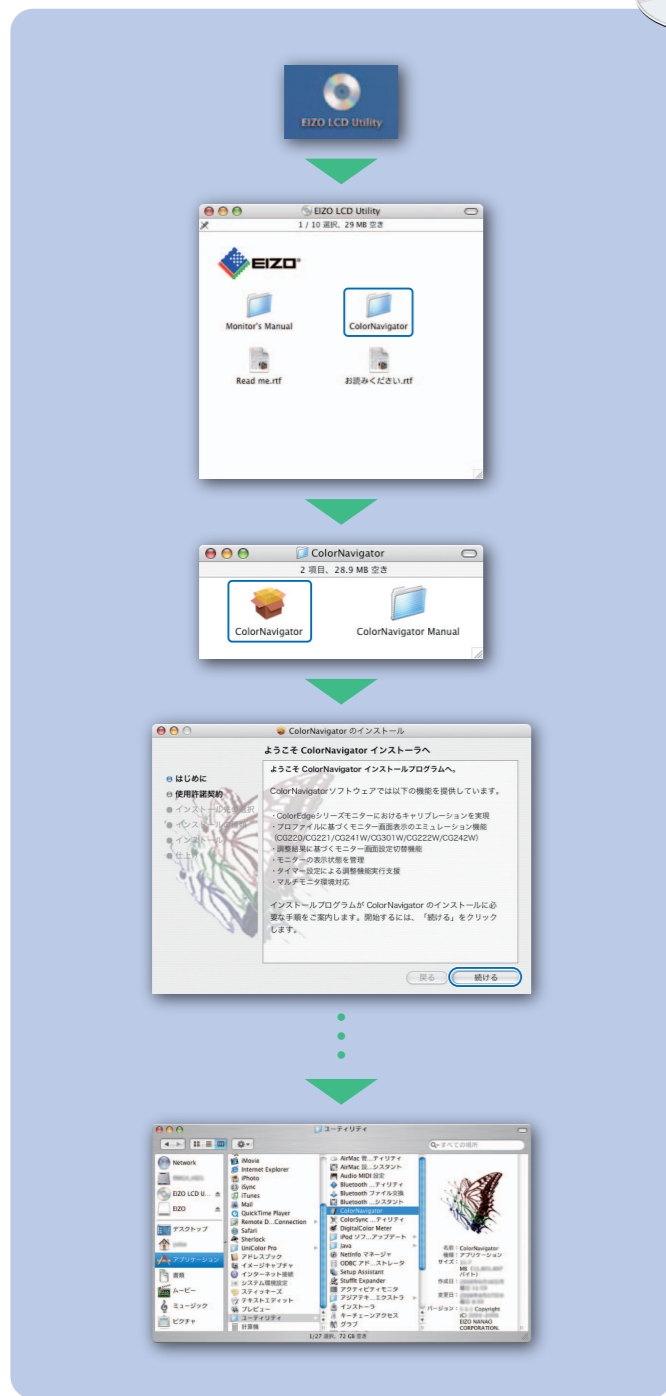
EIZO LCD Utility

EIZO LCD Utility
1 / 10 選択、29 MB 空き
EIZO
Monitor's Manual
ColorNavigator
Read me.rtf
お読みください.rtf

ColorNavigator
2 項目、28.9 MB 空き
ColorNavigator
ColorNavigator Manual

ColorNavigator のインストール
ようこそ ColorNavigator インストーラへ
はじめに
使用許諾契約
インストール先の選択
インストールの種類
インストール
仕上げ
ようこそ ColorNavigator インストールプログラムへ。
ColorNavigatorソフトウェアでは以下の機能を提供しています。
・ColorEdgeシリーズモニターにおけるキャリブレーションを実現
・プロファイルに基づくモニター画面表示のエミュレーション機能（CG220/CG221/CG241W/CG301W/CG222W/CG242W）
・調整結果に基づくモニター画面設定切替機能
・モニターの表示状態を管理
・タイマー設定による調整機能実行支援
・マルチモニタ環境対応
インストールプログラムが ColorNavigator のインストールに必要な手順をご案内します。開始するには、「続ける」をクリックします。
戻る
続ける

ユーティリティ
Network
EIZO LCD U...
EIZO
デスクトップ
アプリケーション
書類
ムービー
ミュージック
ピクチャ
iMovie
Internet Explorer
iPhoto
iSync
iTunes
Mail
QuickTime Player
Remote D...Connection
Safari
Sherlock
UniColor Pro
アドレスブック
イメージキャプチャ
インターネット接続
システム環境設定
スティッキーズ
テキストエディット
プレビュー
ユーティリティ
計算機
AirMac 管...ティリティ
AirMac 設...シスタント
Audio MIDI 設定
Bluetooth ...ティリティ
Bluetooth ファイル交換
Bluetooth ...シスタント
ColorNavigator
ColorSync ...ティリティ
DigitalColor Meter
iPod ソフ...アップデート
Java
NetInfo マネージャ
ODBC アド...ストレータ
Setup Assistant
StuffIt Expander
アクティビティモニタ
アジアテキ...エクストラ
インストーラ
キーチェーンアクセス
グラブ
名前：ColorNavigator
種類：アプリケーション
サイズ：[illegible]
作成日：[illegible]
変更日：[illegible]
バージョン：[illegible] Copyright © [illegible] EIZO NANAO CORPORATION.
1/27 項目選択、72 GB 空き